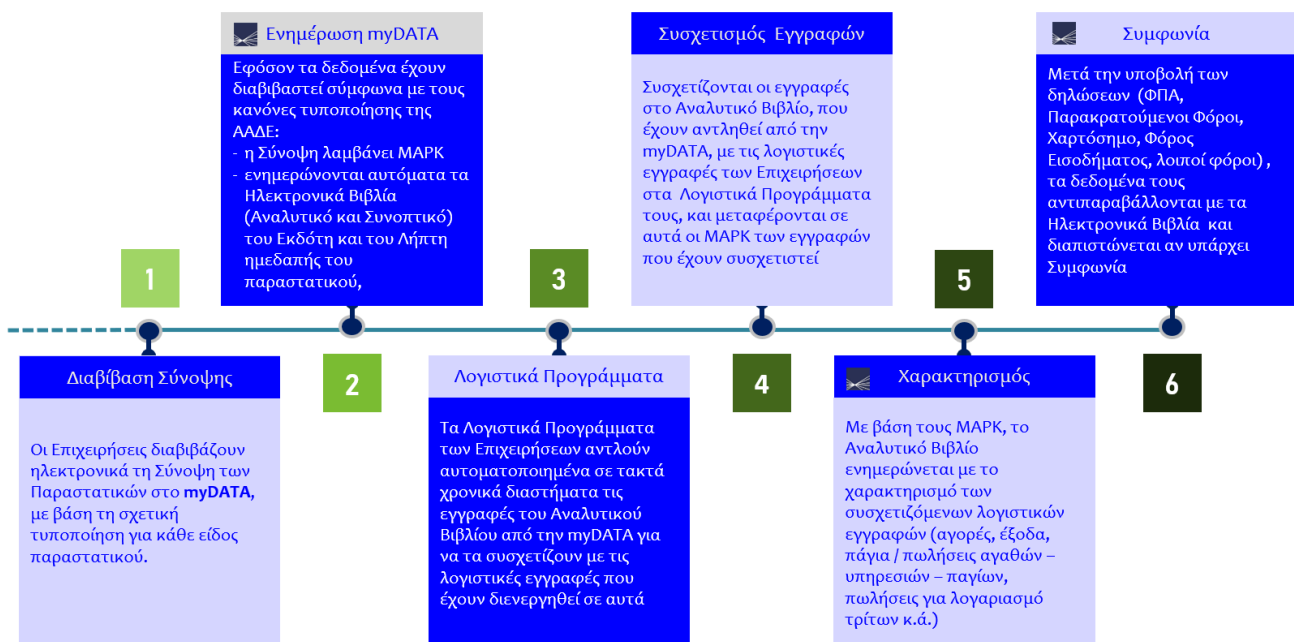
Ενημέρωση myDATA

Εφόσον τα δεδομένα έχουν διαβιβαστεί σύμφωνα με τους κανόνες τυποποίησης της ΑΑΔΕ:
- η Σύνοψη λαμβάνει ΜΑΡΚ
- ενημερώνονται αυτόματα τα Ηλεκτρονικά Βιβλία (Αναλυτικό και Συνοπτικό) του Εκδότη και του Λήπτη ημεδαπής του παραστατικού,

Συσχετισμός Εγγραφών

Συσχετίζονται οι εγγραφές στο Αναλυτικό Βιβλίο, που έχουν αντληθεί από την myDATA, με τις λογιστικές εγγραφές των Επιχειρήσεων στα Λογιστικά Προγράμματα τους, και μεταφέρονται σε αυτά οι ΜΑΡΚ των εγγραφών που έχουν συσχετιστεί

Συμφωνία

Μετά την υποβολή των δηλώσεων (ΦΠΑ, Παρακρατούμενοι Φόροι, Χαρτόσημο, Φόρος Εισοδήματος, λοιποί φόροι) , τα δεδομένα τους αντιπαραβάλλονται με τα Ηλεκτρονικά Βιβλία και διαπιστώνεται αν υπάρχει Συμφωνία

1

3

5

2

4

6

Διαβίβαση Σύνοψης

Οι Επιχειρήσεις διαβιβάζουν ηλεκτρονικά τη Σύνοψη των Παραστατικών στο myDATA, με βάση τη σχετική τυποποίηση για κάθε είδος παραστατικού.

Λογιστικά Προγράμματα

Τα Λογιστικά Προγράμματα των Επιχειρήσεων αντλούν αυτοματοποιημένα σε τακτά χρονικά διαστήματα τις εγγραφές του Αναλυτικού Βιβλίου από την myDATA για να τα συσχετίζουν με τις λογιστικές εγγραφές που έχουν διενεργηθεί σε αυτά

Χαρακτηρισμός

Με βάση τους ΜΑΡΚ, το Αναλυτικό Βιβλίο ενημερώνεται με το χαρακτηρισμό των συσχετιζόμενων λογιστικών εγγραφών (αγορές, έξοδα, πάγια / πωλήσεις αγαθών – υπηρεσιών – παγίων, πωλήσεις για λογαριασμό τρίτων κ.ά.)